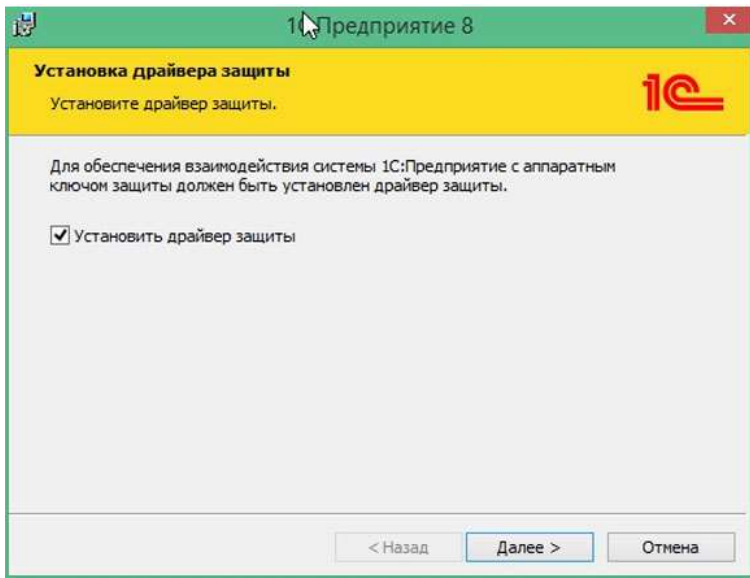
1С:Предприятие 8

Установка драйвера защиты

Установите драйвер защиты.

1С

Для обеспечения взаимодействия системы 1С:Предприятие с аппаратным ключом защиты должен быть установлен драйвер защиты.

Установить драйвер защиты

< Назад

Далее >

Отмена